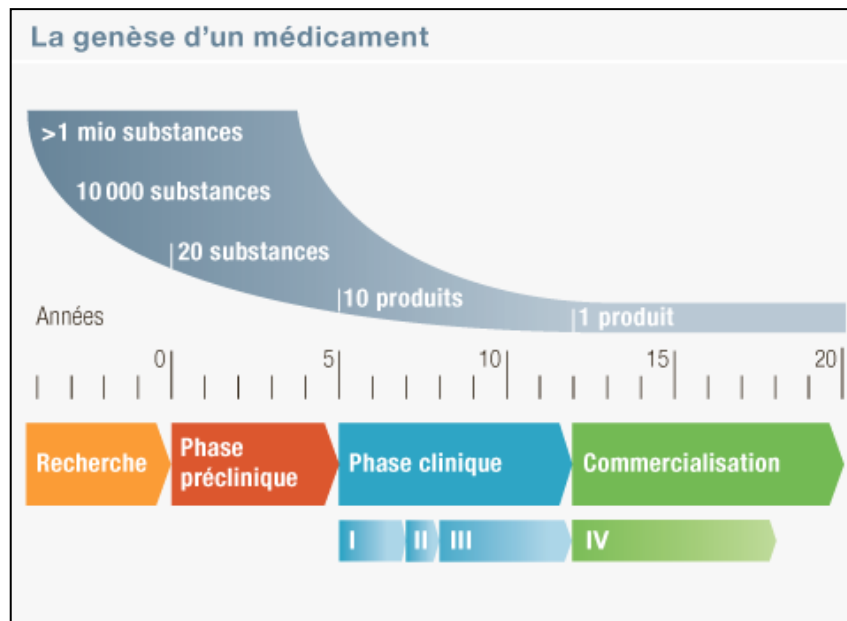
La genèse d'un médicament

>1 mio substances

10 000 substances

20 substances

10 produits

1 produit

Années

0

5

10

15

20

Recherche

Phase préclinique

Phase clinique

Commercialisation

I

II

III

IV